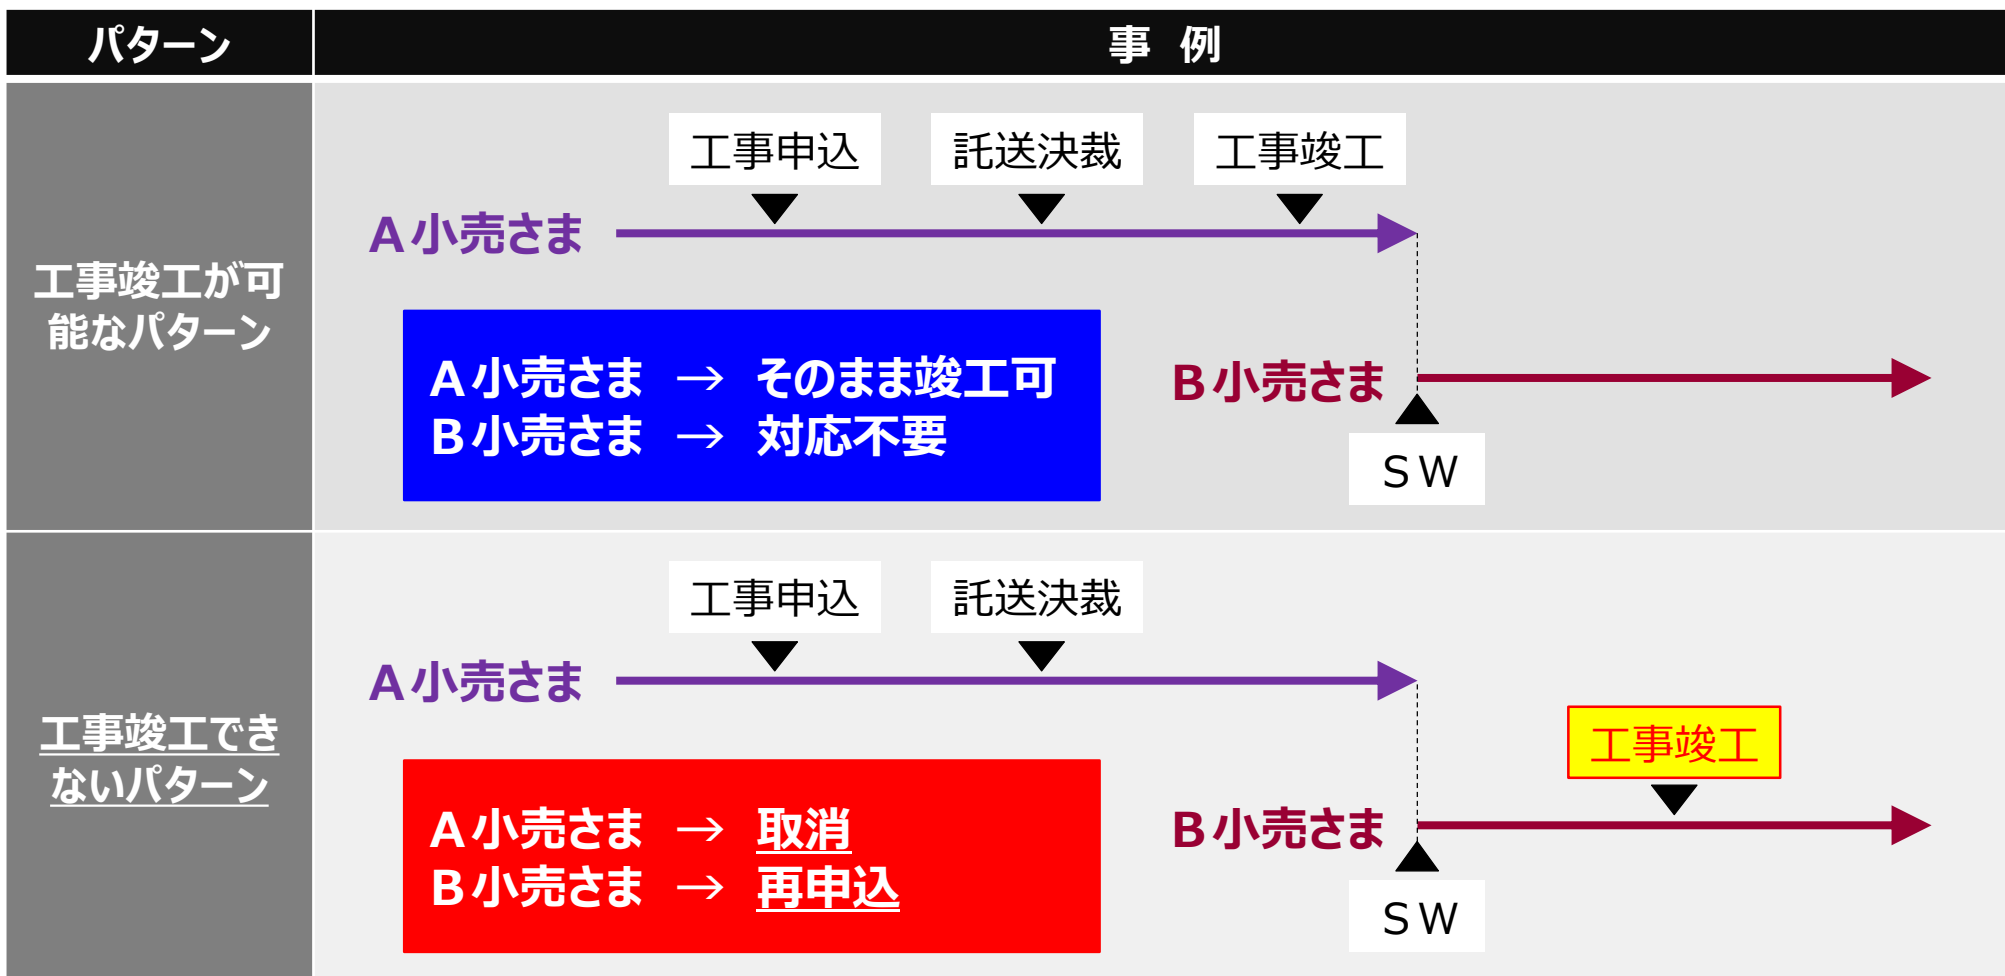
| パターン | 事 例 |
|---|---|
| 工事竣工が可能なパターン | 工事申込 託送決裁 工事竣工<br>A小売さま<br>A小売さま → そのまま竣工可<br>B小売さま → 対応不要<br>B小売さま<br>SW |
| 工事竣工できないパターン | 工事申込 託送決裁<br>A小売さま<br>工事竣工<br>A小売さま → 取消<br>B小売さま → 再申込<br>B小売さま<br>SW |